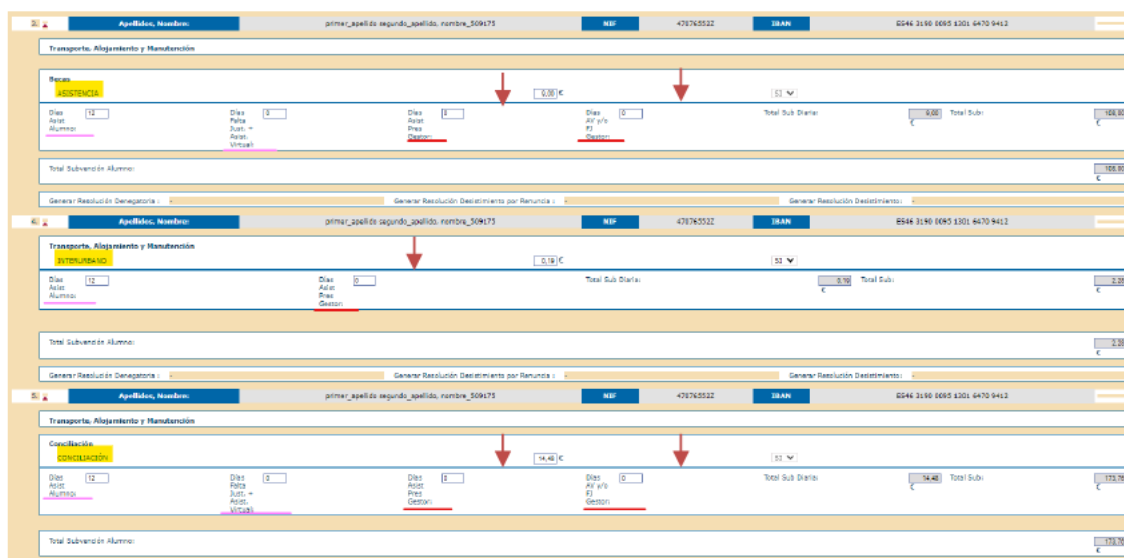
3. Apellidos, Nombre: primer_apellido segundo_apellido, nombre_509175 NIF 47876553Z IBAN ES46 3190 0095 1301 6470 9412

Transporte, Alojamiento y Manutención

Becas
ASISTENCIA
0,00 €
S1

| Días Asist Alumno: 12 | Días Falta Just. + Asist. Virtual: 0 | Días Asist Pres Gestor: 8 | Días AV y/o FJ Gestor: 0 | Total Sub Diaria: 0,00 € | Total Sub: 108,00 € |
|---|---|---|---|---|---|

Total Subvención Alumno: 108,00 €

Generar Resolución Denegatoria : Generar Resolución Desistimiento por Renuncia : Generar Resolución Desistimiento :

4. Apellidos, Nombre: primer_apellido segundo_apellido, nombre_509175 NIF 47876553Z IBAN ES46 3190 0095 1301 6470 9412

Transporte, Alojamiento y Manutención
INTERURBANO
0,19 €
S1

| Días Asist Alumno: 12 | Días Asist Pres Gestor: 0 | Total Sub Diaria: 0,19 € | Total Sub: 2,28 € |
|---|---|---|---|

Total Subvención Alumno: 2,28 €

Generar Resolución Denegatoria : Generar Resolución Desistimiento por Renuncia : Generar Resolución Desistimiento :

5. Apellidos, Nombre: primer_apellido segundo_apellido, nombre_509175 NIF 47876553Z IBAN ES46 3190 0095 1301 6470 9412

Transporte, Alojamiento y Manutención

Conciliación
CONCILIACIÓN
14,48 €
S1

| Días Asist Alumno: 12 | Días Falta Just. + Asist. Virtual: 0 | Días Asist Pres Gestor: 8 | Días AV y/o FJ Gestor: 0 | Total Sub Diaria: 14,48 € | Total Sub: 173,76 € |
|---|---|---|---|---|---|

Total Subvención Alumno: 173,76 €